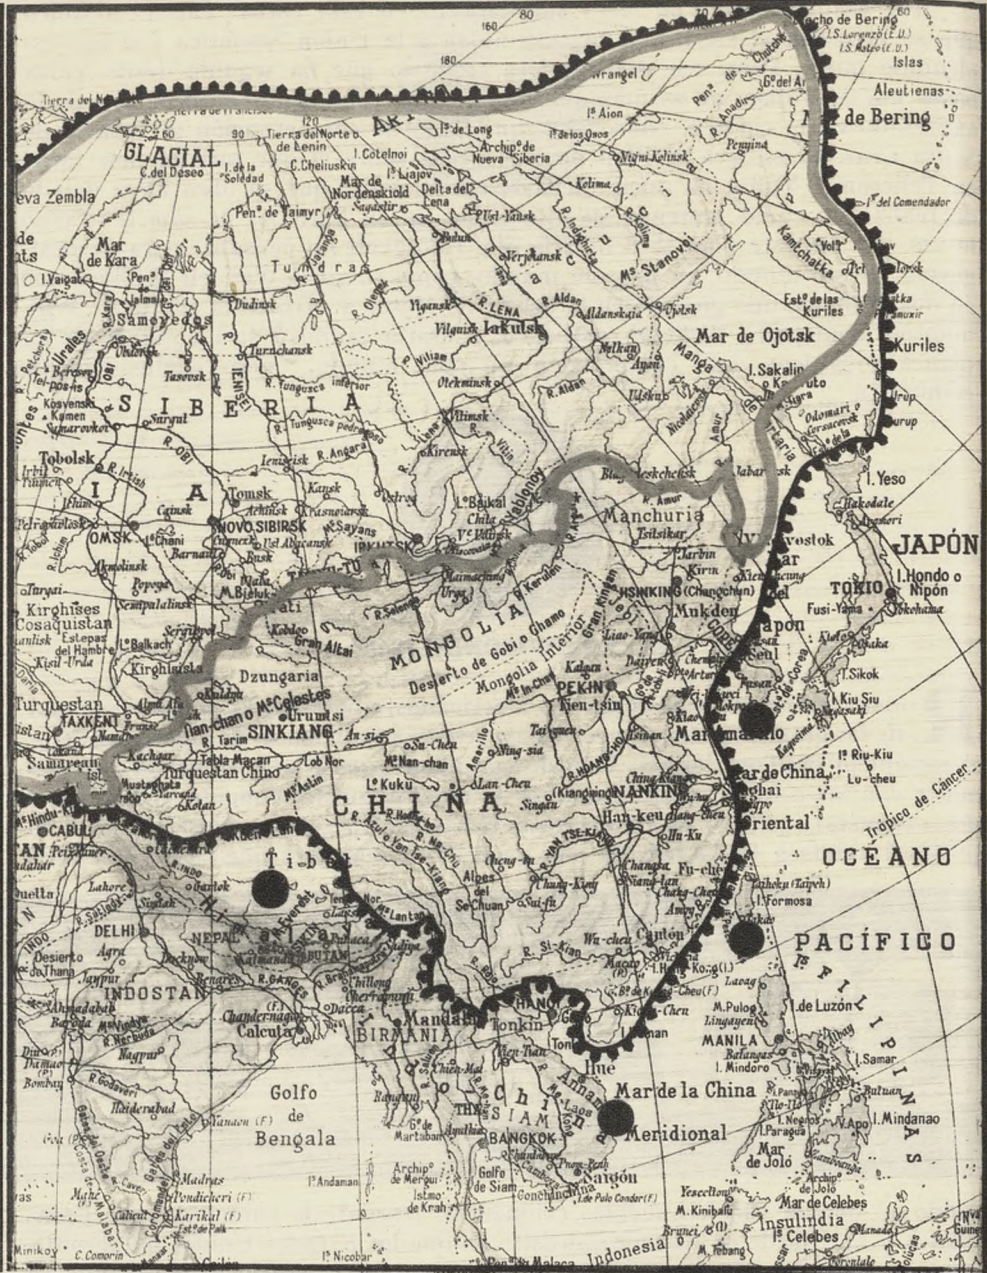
GLACIAL
ÁRTICO
Mar de Bering
Aleutienas
Islas
Mar de Ojotsk
Kuriles
SIBERIA
Tundra
Samoyedos
R. LENA
Iakutsk
Manchuria
Vladivostok
JAPÓN
TOKIO
I. Hondo o Nipón
Mukden
HSINKING (Changchun)
MONGOLIA
Desierto de Gobi o Chamo
Mongolia Interior
PEKIN
Tien-tsin
Dzungaria
Gran Altai
Tian-chan o Mᵗᵉˢ Celestes
Urumtsi
SINKIANG
Turquestan
TAXKENT
Turquestan Chino
Kirghises Cosaquistan
OMSK
NOVO SIBIRSK
IRKUTSK
Tomsk
Tobolsk
Kirghisistan
CHINA
NANKIN
Han-keu
Tibet
Mar de China
Mar de China Oriental
Trópico de Cáncer
OCÉANO
PACÍFICO
FILIPINAS
I. Formosa
MANILA
de Luzón
I. Mindanao
I. Samar
Mar de Joló
Mar de Celebes
Insulindia
I. Celebes
Mar de la China Meridional
Golfo de Bengala
INDOSTAN
DELHI
Calcuta
NEPAL
BUTAN
Himalaya
Mandalay
BIRMANIA
Tonkin
HANOI
Hue
Annam
SIAM
BANGKOK
Saigon
Cochinchina
Golfo de Siam
Indonesia
CABUL
Madras
Bombay
Lahore
Canton
Hong-Kong
Fu-cheu
Shanghai
Kiu Siu
Seul
Corea
Vladivostok
Fusi-Yama
Yokohama
I. Yeso
Hakodate
I. Sakalin
Kamchatka
Nueva Siberia
Tierra del Norte o de Lenin
Nueva Zembla
Mar de Kara
Mar de Nordenskiold
Urales
Montes
Estepas del Hambre
Samarcanda
Lob Nor
Kuku Nor
Lan-Cheu
Ning-sia
Sin-Chen
I. Baikal
Yablonoy
Mᵗᵉˢ Stanovoi
Pen.ᵃ de Taimyr
C. Cheliuskin
Estr.ᵒ de las Kuriles
Islas Riu-Kiu
Lu-cheu
C. Comorin
Islas Andaman
I.ˢ Nicobar
Pondicheri (F.)
Karikal (F.)
Chandernagor (F.)
Malaca
Yunnan
Alpes del Se Chuan
Irkutsk
Sungari
Lhasa
Everest